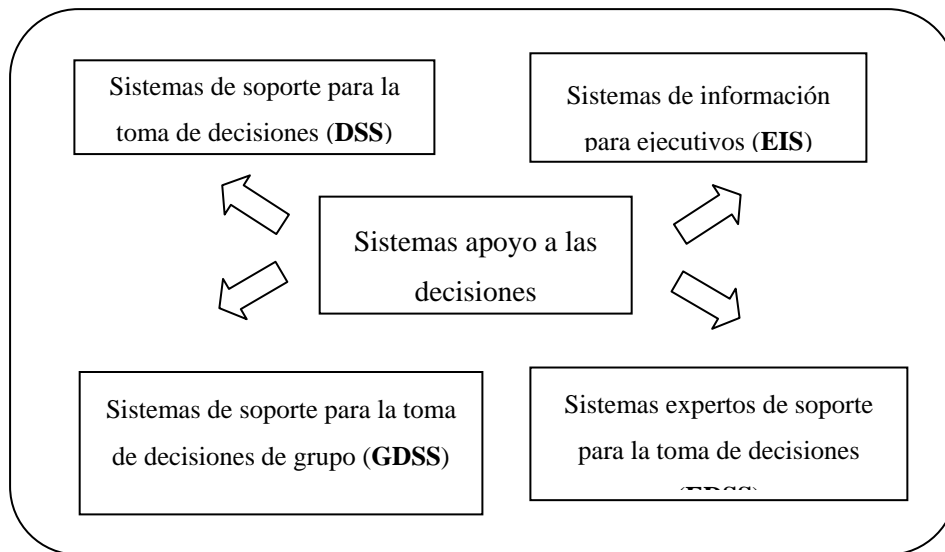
Sistemas de soporte para la toma de decisiones (DSS)

Sistemas de información para ejecutivos (EIS)

Sistemas apoyo a las decisiones

Sistemas de soporte para la toma de decisiones de grupo (GDSS)

Sistemas expertos de soporte para la toma de decisiones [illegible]